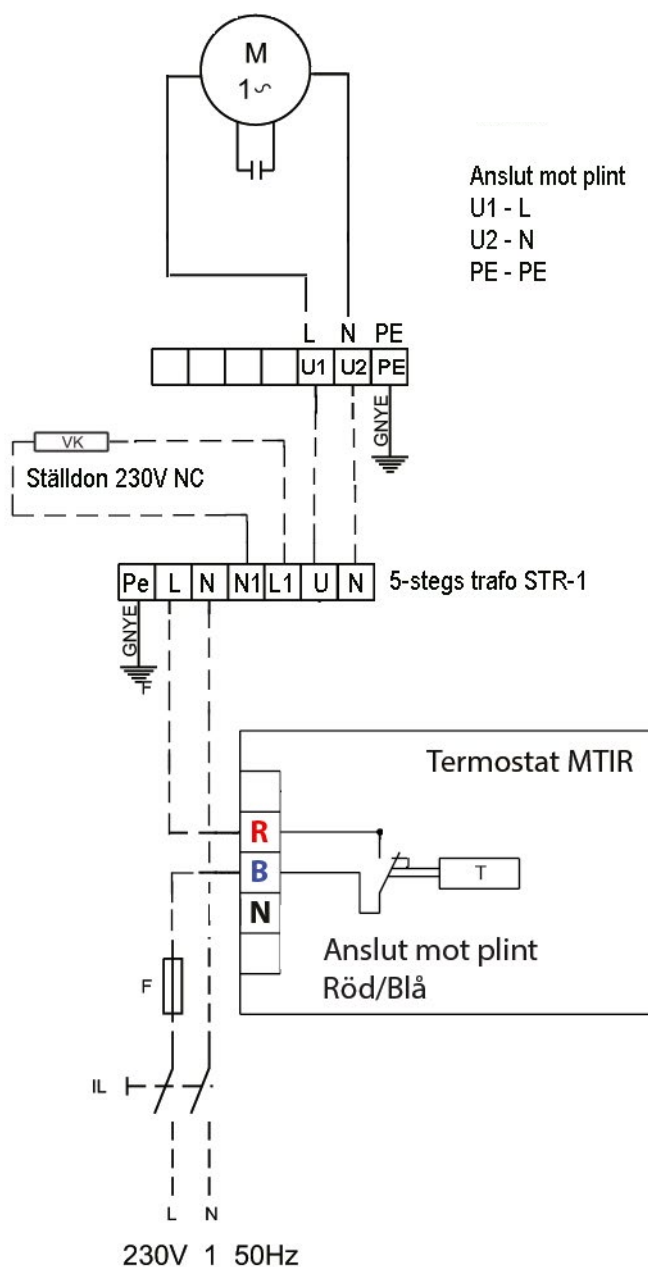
M
1~

Anslut mot plint
U1 - L
U2 - N
PE - PE

L N PE
U1 U2 PE
GNYE

VK
Ställdon 230V NC

Pe L N N1 L1 U N
5-stegs trafo STR-1
GNYE

Termostat MTIR
R
B
N
T
Anslut mot plint
Röd/Blå

F
IL

L N
230V 1 50Hz